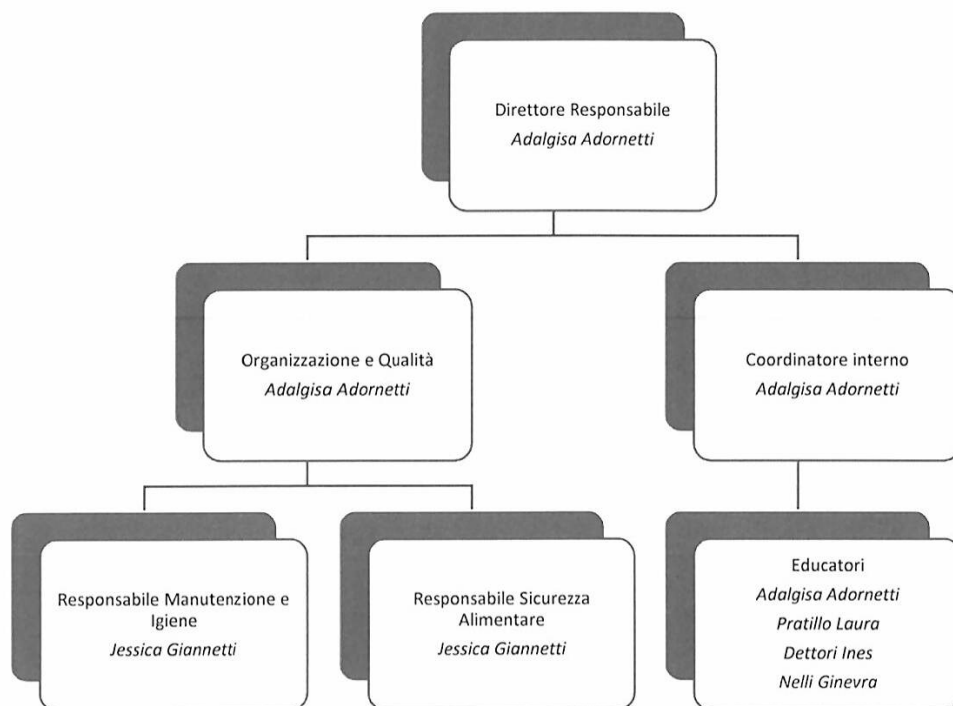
Direttore Responsabile
*Adalgisa Adornetti*

Organizzazione e Qualità
*Adalgisa Adornetti*

Coordinatore interno
*Adalgisa Adornetti*

Responsabile Manutenzione e Igiene
*Jessica Giannetti*

Responsabile Sicurezza Alimentare
*Jessica Giannetti*

Educatori
*Adalgisa Adornetti*
*Pratillo Laura*
*Dettori Ines*
*Nelli Ginevra*